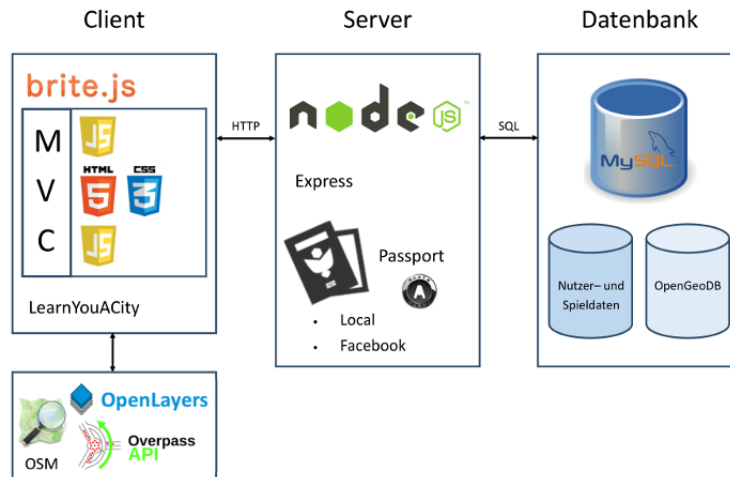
Client

Server

Datenbank

brite.js

M

V

C

JS

HTML

CSS

JS

LearnYouACity

HTTP

node JS

Express

Passport

- Local
- Facebook

SQL

MySQL

Nutzer– und Spieldaten

OpenGeoDB

OpenLayers

Overpass API

OSM